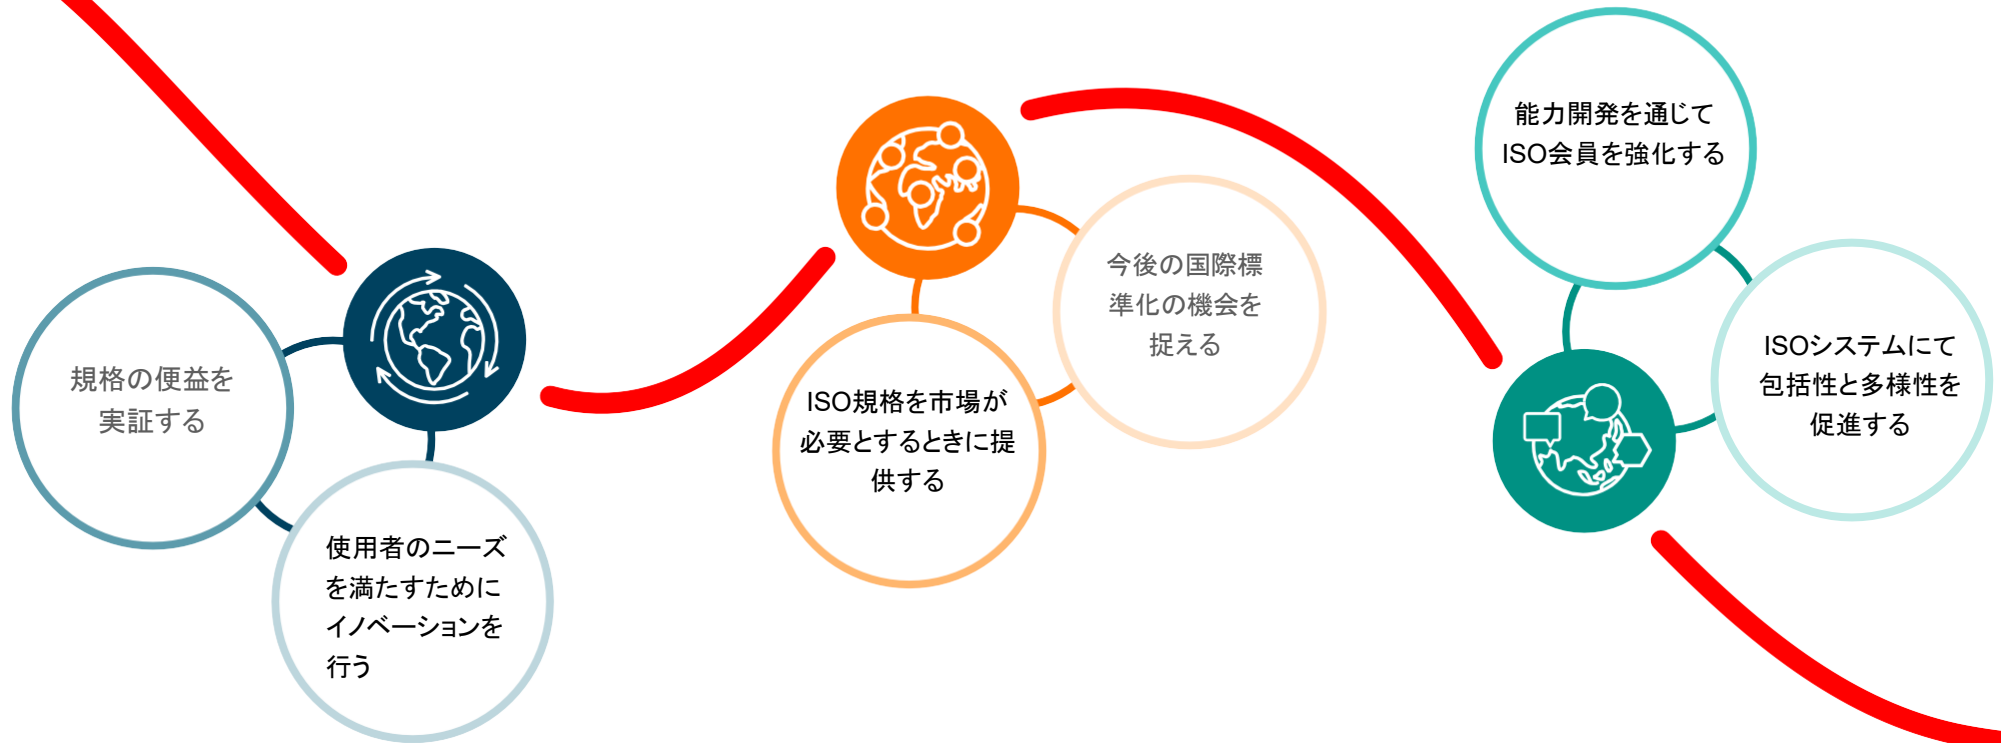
規格の便益を実証する

使用者のニーズを満たすためにイノベーションを行う

ISO規格を市場が必要とするときに提供する

今後の国際標準化の機会を捉える

能力開発を通じてISO会員を強化する

ISOシステムにて包括性と多様性を促進する